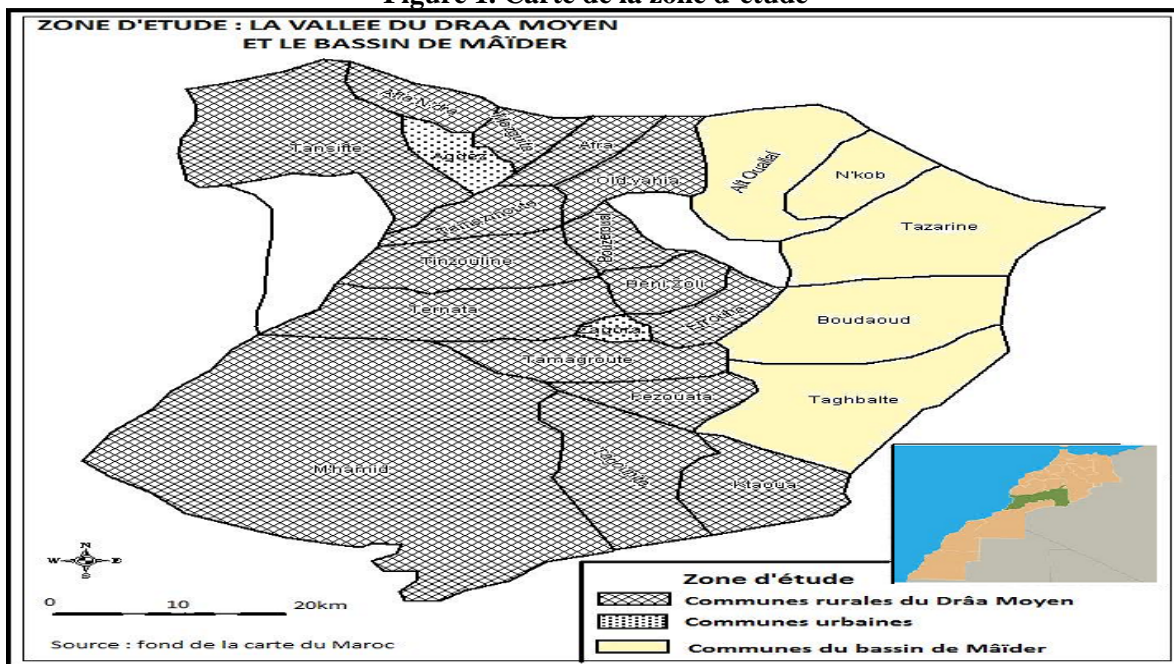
Figure 1. Carte de la zone d'étude

ZONE D'ETUDE : LA VALLEE DU DRAA MOYEN
ET LE BASSIN DE MÂÏDER

Tansifte
Afra N'dra
Agdez
Mezguita
Afra
Old yahia
Bni zoli
Tinzouline
Bouzeroual
Beni zoli
Ternata
Zagora
Errouha
Tamagroute
Fezouata
M'hamid
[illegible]
Ktaoua
Aït Ouallal
N'kob
Tazarine
Boudaoud
Taghbalte

N
W E
S

0 10 20km

Source : fond de la carte du Maroc

Zone d'étude
Communes rurales du Drâa Moyen
Communes urbaines
Communes du bassin de Mâïder